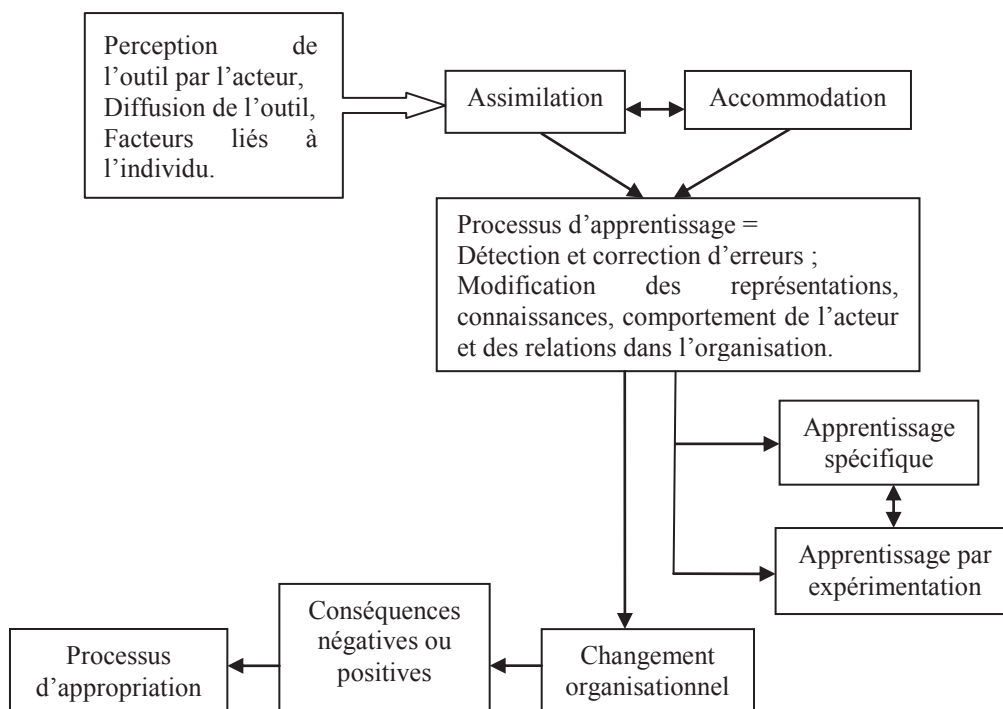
Perception de l'outil par l'acteur, Diffusion de l'outil, Facteurs liés à l'individu.

Assimilation

Accommodation

Processus d'apprentissage = Détection et correction d'erreurs ; Modification des représentations, connaissances, comportement de l'acteur et des relations dans l'organisation.

Apprentissage spécifique

Apprentissage par expérimentation

Changement organisationnel

Conséquences négatives ou positives

Processus d'appropriation